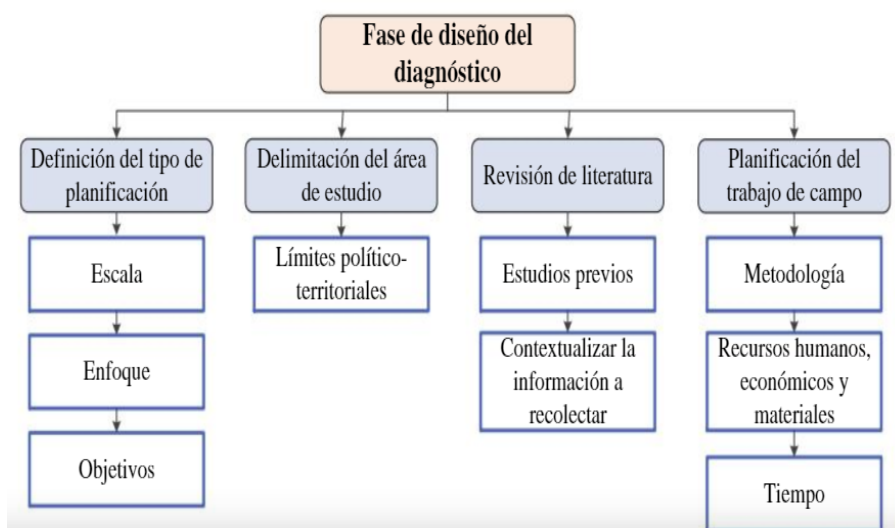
Fase de diseño del diagnóstico

Definición del tipo de planificación

Escala

Enfoque

Objetivos

Delimitación del área de estudio

Límites político-territoriales

Revisión de literatura

Estudios previos

Contextualizar la información a recolectar

Planificación del trabajo de campo

Metodología

Recursos humanos, económicos y materiales

Tiempo